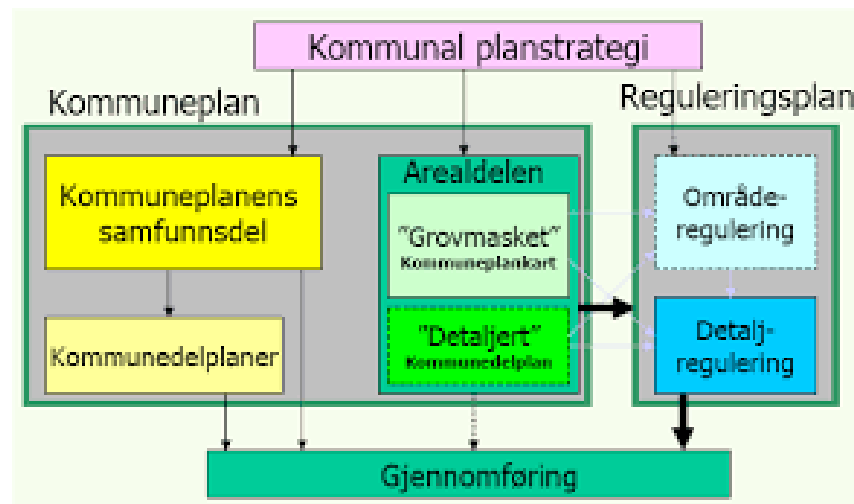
Kommunal planstrategi

Kommuneplan

Reguleringsplan

Kommuneplanens samfunnsdel

Kommunedelplaner

Arealdelen

"Grovmasket"
Kommuneplankart

"Detaljert"
Kommunedelplan

Område-regulering

Detalj-regulering

Gjennomføring